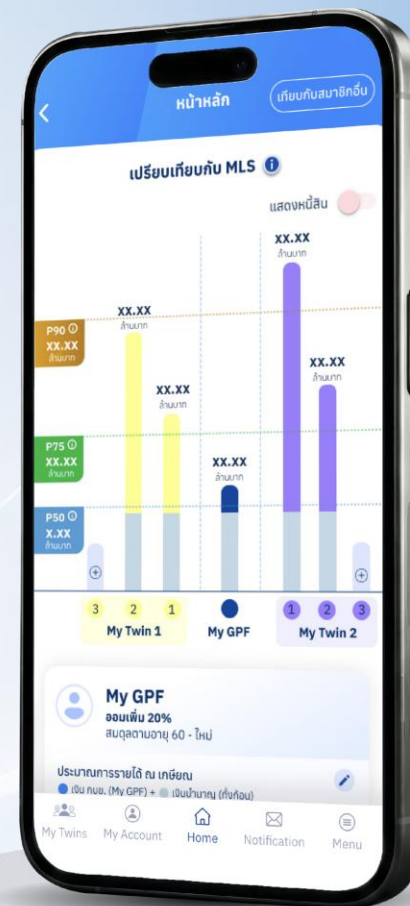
หน้าหลัก

เทียบกับสมาชิกอื่น

เปรียบเทียบกับ MLS

แสดงหนี้สิน

P90
XX.XX
ล้านบาท

P75
XX.XX
ล้านบาท

P50
X.XX
ล้านบาท

XX.XX
ล้านบาท

XX.XX
ล้านบาท

XX.XX
ล้านบาท

XX.XX
ล้านบาท

XX.XX
ล้านบาท

3 2 1
My Twin 1

My GPF

1 2 3
My Twin 2

My GPF
ออมเพิ่ม 20%
สมดุลตามอายุ 60 - ไม่

ประมาณการรายได้ ณ เกษียณ
เงิน กบข. (My GPF) + เงินบำนาญ (ทั้งก้อน)

My Twins
My Account
Home
Notification
Menu